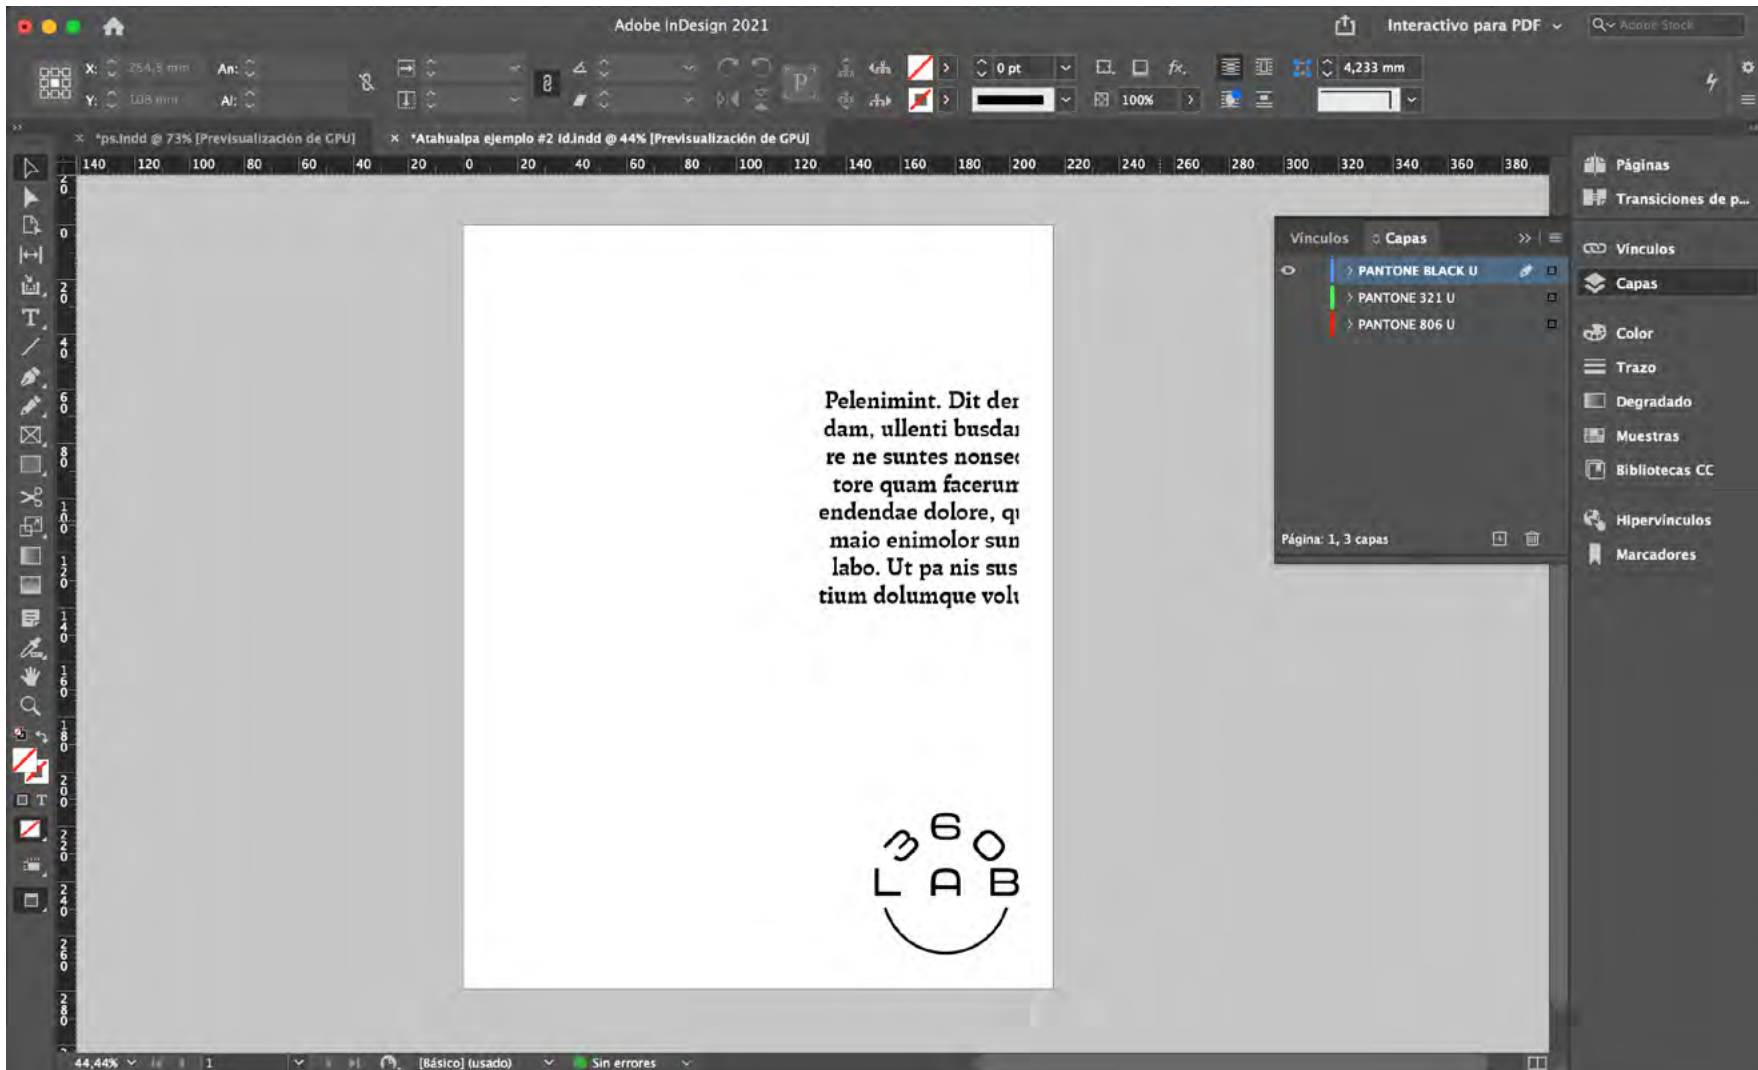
Adobe InDesign 2021

Interactivo para PDF

Adobe Stock

X: 254,5 mm
Y: 108 mm
An:
Al:

0 pt
100%
4,233 mm

*ps.indd @ 73% [Previsualización de GPU]
*Atahualpa ejemplo #2 Id.indd @ 44% [Previsualización de GPU]

140 120 100 80 60 40 20 0 20 40 60 80 100 120 140 160 180 200 220 240 260 280 300 320 340 360 380

Pelenimint. Dit der dam, ullenti busdar re ne suntes nonse tore quam facerun endendae dolore, q maio enimolor sun labo. Ut pa nis sus tium dolumque vol

360
LAB

Vínculos
Capas
PANTONE BLACK U
PANTONE 321 U
PANTONE 806 U
Página: 1, 3 capas

Páginas
Transiciones de p...
Vínculos
Capas
Color
Trazo
Degradado
Muestras
Bibliotecas CC
Hipervínculos
Marcadores

44,44%
1
[Básico] (usado)
Sin errores